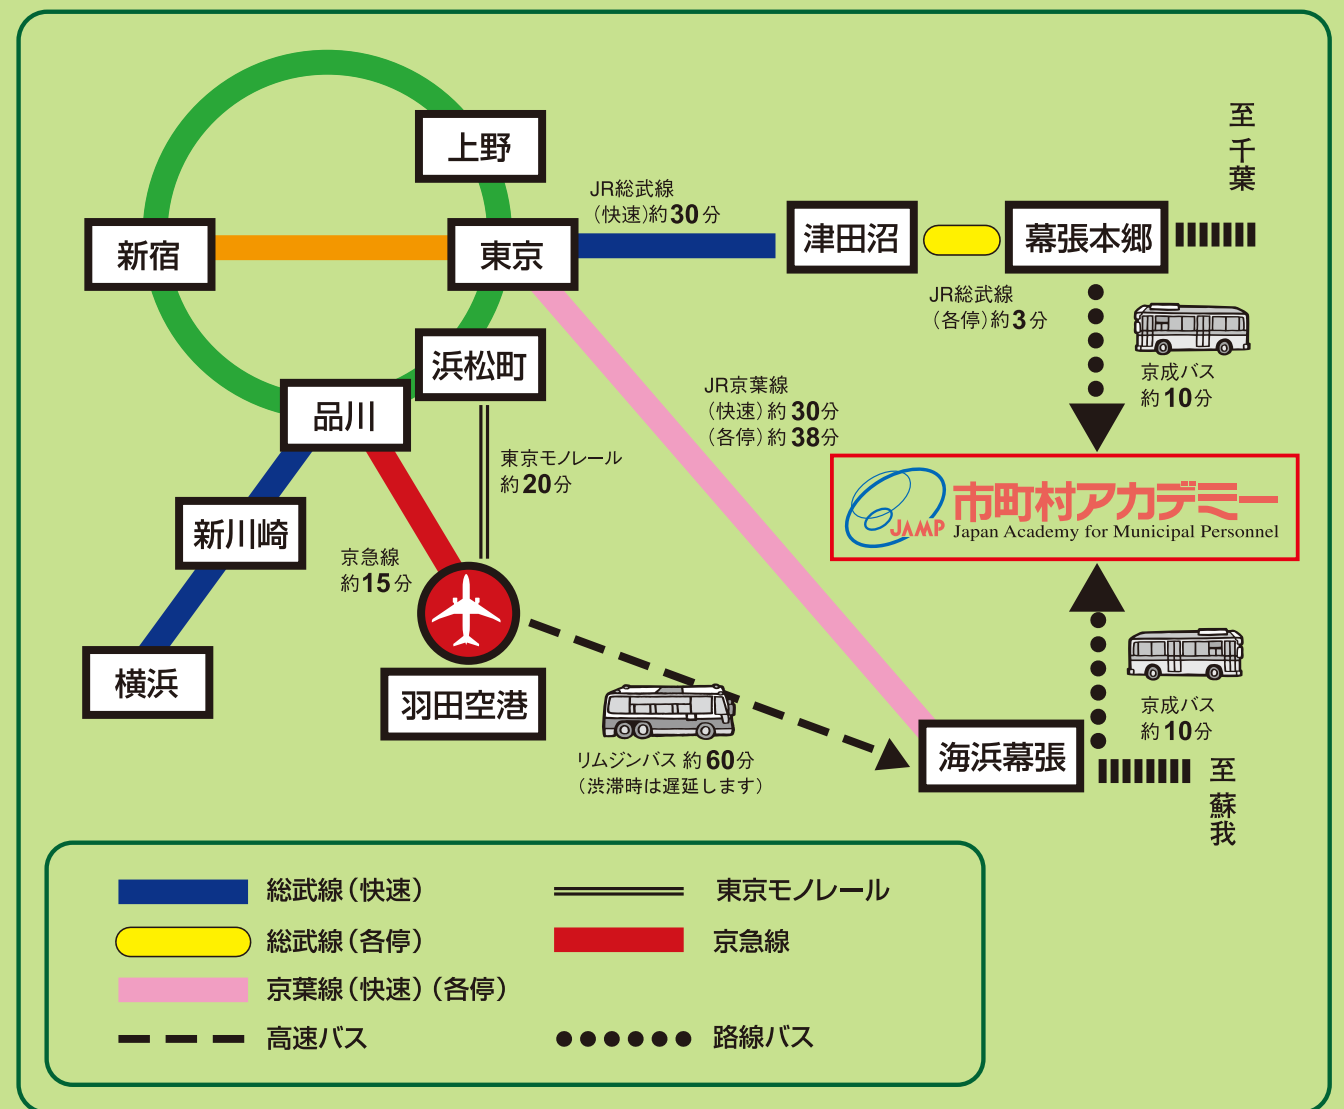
上野

新宿

東京

JR総武線
(快速)約30分

津田沼

幕張本郷

至千葉

JR総武線
(各停)約3分

京成バス
約10分

浜松町

品川

JR京葉線
(快速)約30分
(各停)約38分

東京モノレール
約20分

市町村アカデミー
JAMP Japan Academy for Municipal Personnel

新川崎

京急線
約15分

横浜

羽田空港

リムジンバス 約60分
(渋滞時は遅延します)

京成バス
約10分

海浜幕張

至蘇我

総武線(快速)

東京モノレール

総武線(各停)

京急線

京葉線(快速)(各停)

高速バス

路線バス